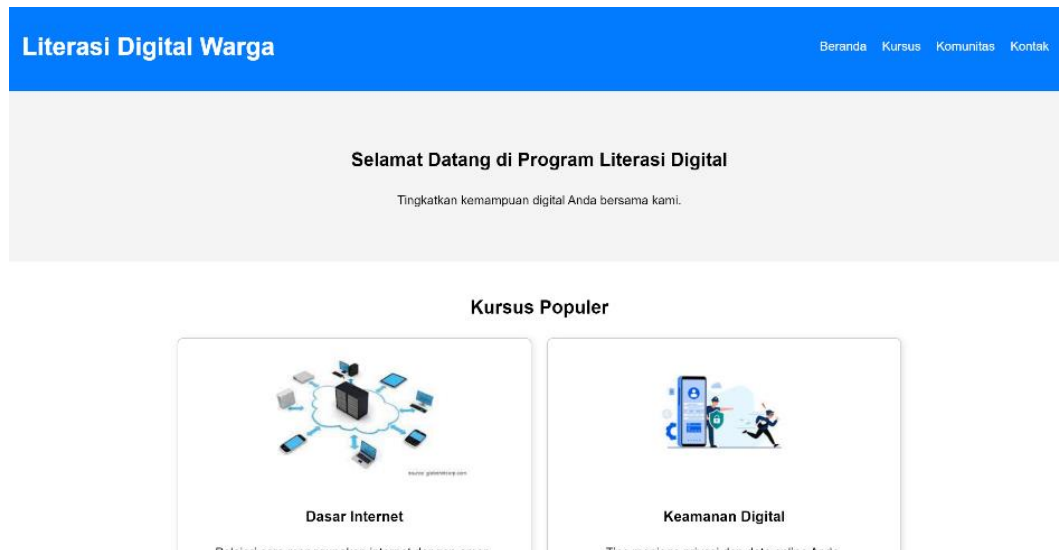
Literasi Digital Warga

Beranda Kursus Komunitas Kontak

Selamat Datang di Program Literasi Digital

Tingkatkan kemampuan digital Anda bersama kami.

Kursus Populer

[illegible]

Dasar Internet

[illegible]

Keamanan Digital

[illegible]